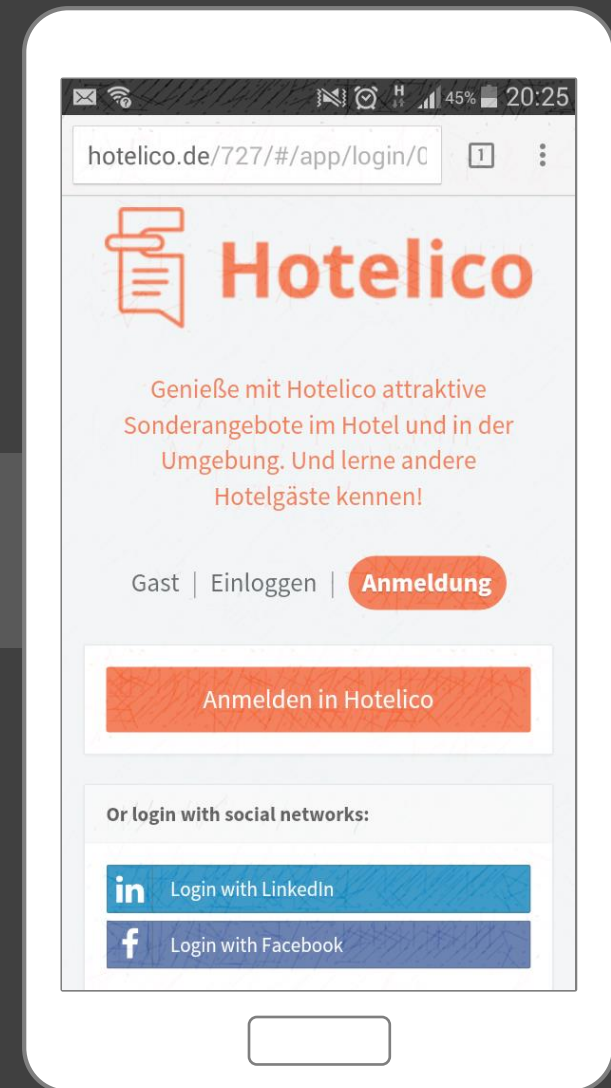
H 45% 20:25

hotelico.de/727/#/app/login/0

1

Hotelico

Genieße mit Hotelico attraktive Sonderangebote im Hotel und in der Umgebung. Und lerne andere Hotelgäste kennen!

Gast | Einloggen | Anmeldung

Anmelden in Hotelico

Or login with social networks:

in Login with LinkedIn

f Login with Facebook